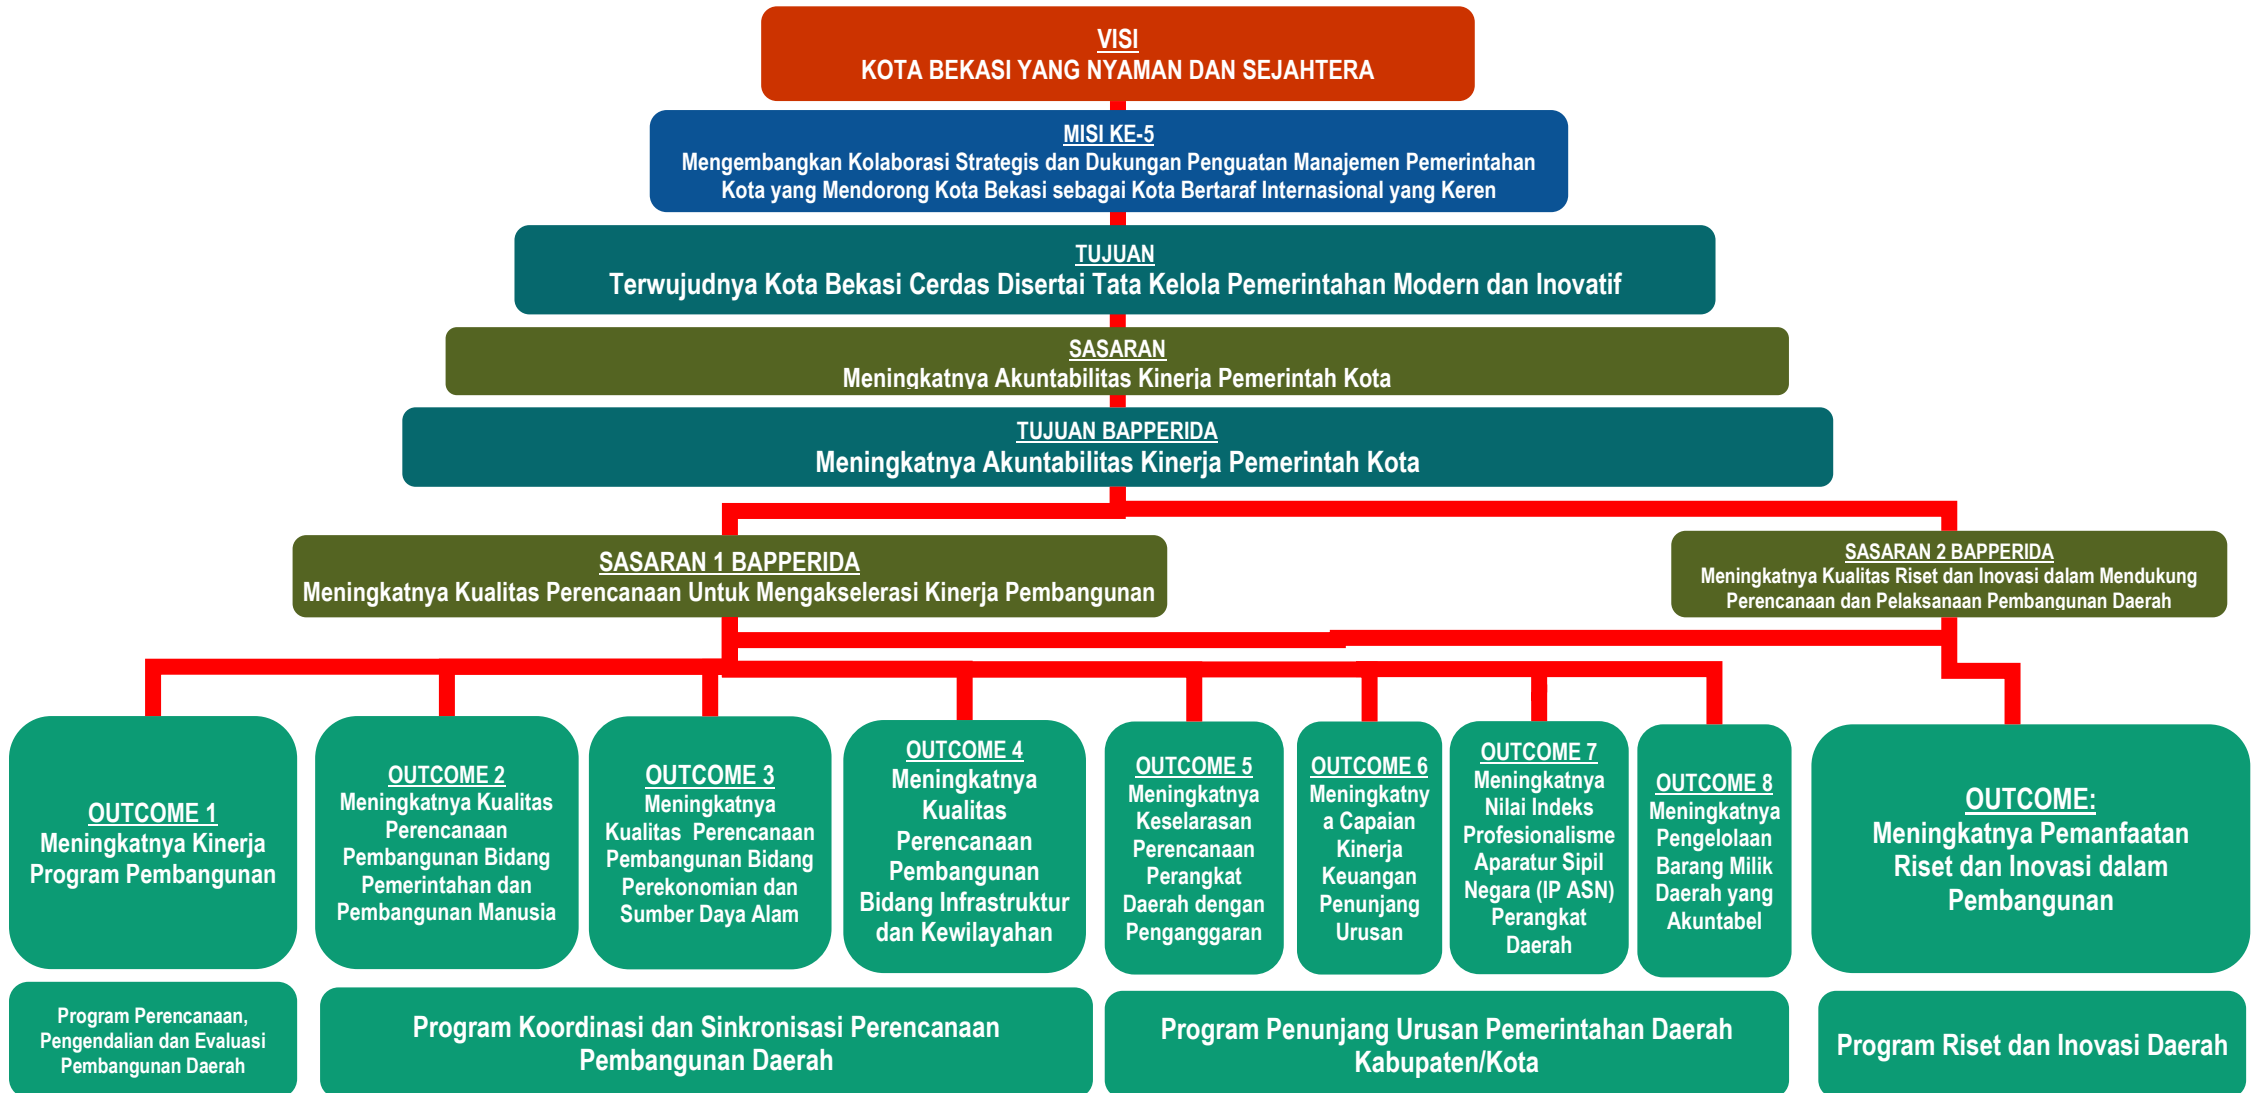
VISI
KOTA BEKASI YANG NYAMAN DAN SEJAHTERA

MISI KE-5
Mengembangkan Kolaborasi Strategis dan Dukungan Penguatan Manajemen Pemerintahan Kota yang Mendorong Kota Bekasi sebagai Kota Bertaraf Internasional yang Keren

TUJUAN
Terwujudnya Kota Bekasi Cerdas Disertai Tata Kelola Pemerintahan Modern dan Inovatif

SASARAN
Meningkatnya Akuntabilitas Kinerja Pemerintah Kota

TUJUAN BAPPERIDA
Meningkatnya Akuntabilitas Kinerja Pemerintah Kota

SASARAN 1 BAPPERIDA
Meningkatnya Kualitas Perencanaan Untuk Mengakselerasi Kinerja Pembangunan

SASARAN 2 BAPPERIDA
Meningkatnya Kualitas Riset dan Inovasi dalam Mendukung Perencanaan dan Pelaksanaan Pembangunan Daerah

OUTCOME 1
Meningkatnya Kinerja Program Pembangunan

OUTCOME 2
Meningkatnya Kualitas Perencanaan Pembangunan Bidang Pemerintahan dan Pembangunan Manusia

OUTCOME 3
Meningkatnya Kualitas Perencanaan Pembangunan Bidang Perekonomian dan Sumber Daya Alam

OUTCOME 4
Meningkatnya Kualitas Perencanaan Pembangunan Bidang Infrastruktur dan Kewilayahan

OUTCOME 5
Meningkatnya Keselarasan Perencanaan Perangkat Daerah dengan Penganggaran

OUTCOME 6
Meningkatnya Capaian Kinerja Keuangan Penunjang Urusan

OUTCOME 7
Meningkatnya Nilai Indeks Profesionalisme Aparatur Sipil Negara (IP ASN) Perangkat Daerah

OUTCOME 8
Meningkatnya Pengelolaan Barang Milik Daerah yang Akuntabel

OUTCOME:
Meningkatnya Pemanfaatan Riset dan Inovasi dalam Pembangunan

Program Perencanaan, Pengendalian dan Evaluasi Pembangunan Daerah

Program Koordinasi dan Sinkronisasi Perencanaan Pembangunan Daerah

Program Penunjang Urusan Pemerintahan Daerah Kabupaten/Kota

Program Riset dan Inovasi Daerah